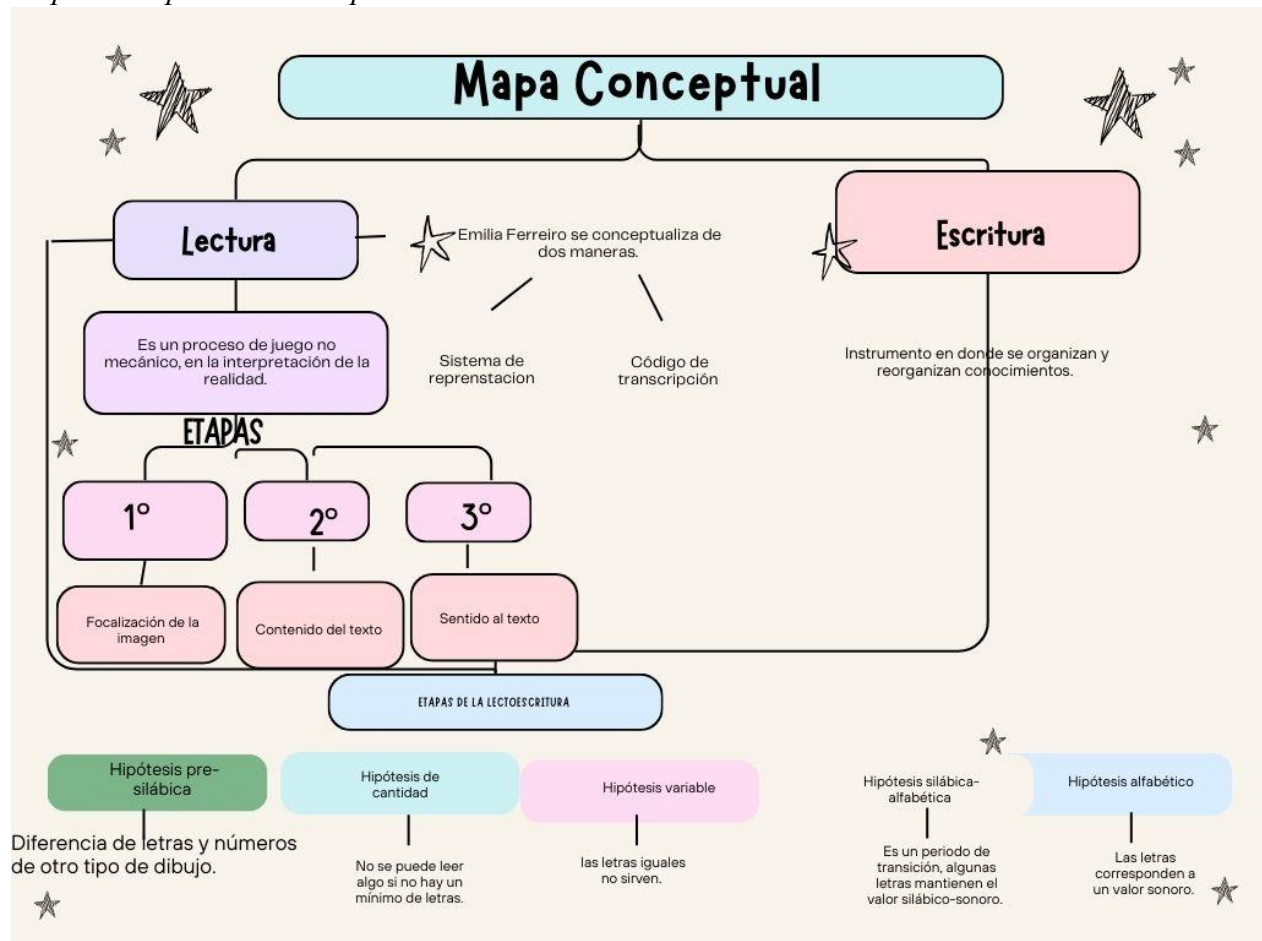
Mapa Conceptual

Lectura

Emilia Ferreiro se conceptualiza de dos maneras.

Escritura

Es un proceso de juego no mecánico, en la interpretación de la realidad.

Sistema de reprenstacion

Código de transcripción

Instrumento en donde se organizan y reorganizan conocimientos.

ETAPAS

1°

2°

3°

Focalización de la imagen

Contenido del texto

Sentido al texto

ETAPAS DE LA LECTOESCRITURA

Hipótesis pre-silábica

Diferencia de letras y números de otro tipo de dibujo.

Hipótesis de cantidad

No se puede leer algo si no hay un mínimo de letras.

Hipótesis variable

las letras iguales no sirven.

Hipótesis silábica-alfabética

Es un periodo de transición, algunas letras mantienen el valor silábico-sonoro.

Hipótesis alfabético

Las letras corresponden a un valor sonoro.